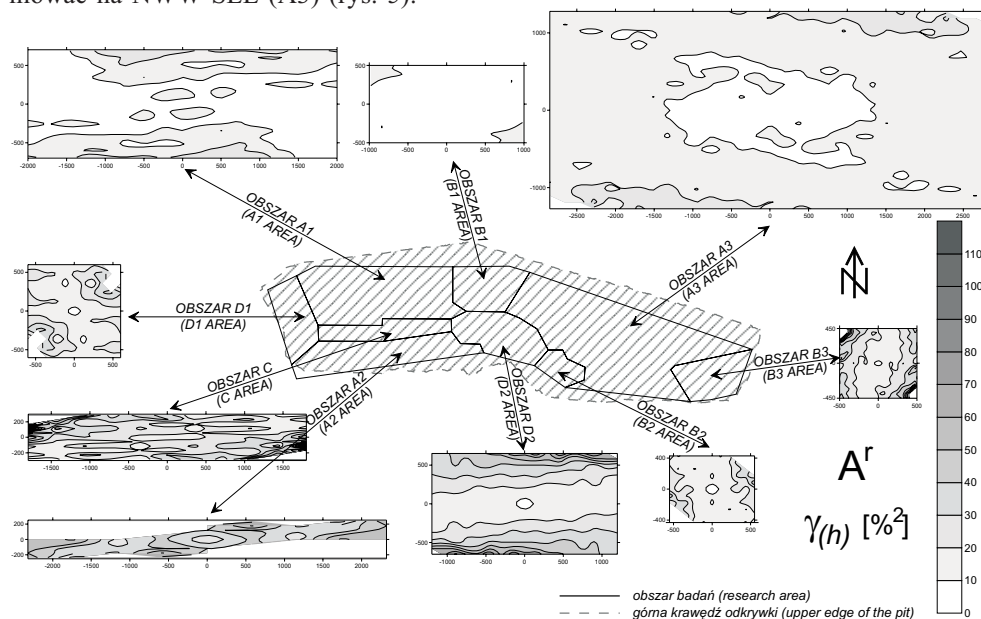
mowane na NWW-SEE (A3) (rys. 9).

500
0
-500
-2000 -1500 -1000 -500 0 500 1000 1500 2000

500
0
-500
-1000 -500 0 500 1000

1000
0
-1000
-2500 -2000 -1500 -1000 -500 0 500 1000 1500 2000 2500

OBSZAR A1
(A1 AREA)

OBSZAR B1
(B1 AREA)

OBSZAR A3
(A3 AREA)

500
0
-500
-500 0 500

OBSZAR D1
(D1 AREA)

OBSZAR C
(C AREA)

OBSZAR A2
(A2 AREA)

OBSZAR D2
(D2 AREA)

OBSZAR B3
(B3 AREA)

450
-450
-500 0 500

OBSZAR B2
(B2 AREA)

200
0
-200
-2000 -1500 -1000 -500 0 500 1000 1500 2000

500
0
-500
-1000 -500 0 500 1000

400
0
-400
-500 0 500

200
0
-200
-2000 -1500 -1000 -500 0 500 1000 1500 2000

N

$A^r$

$\gamma_{(h)}$ [$\%^2$]

110
100
90
80
70
60
50
40
30
20
10
0

obszar badań (research area)
górna krawędź odkrywki (upper edge of the pit)